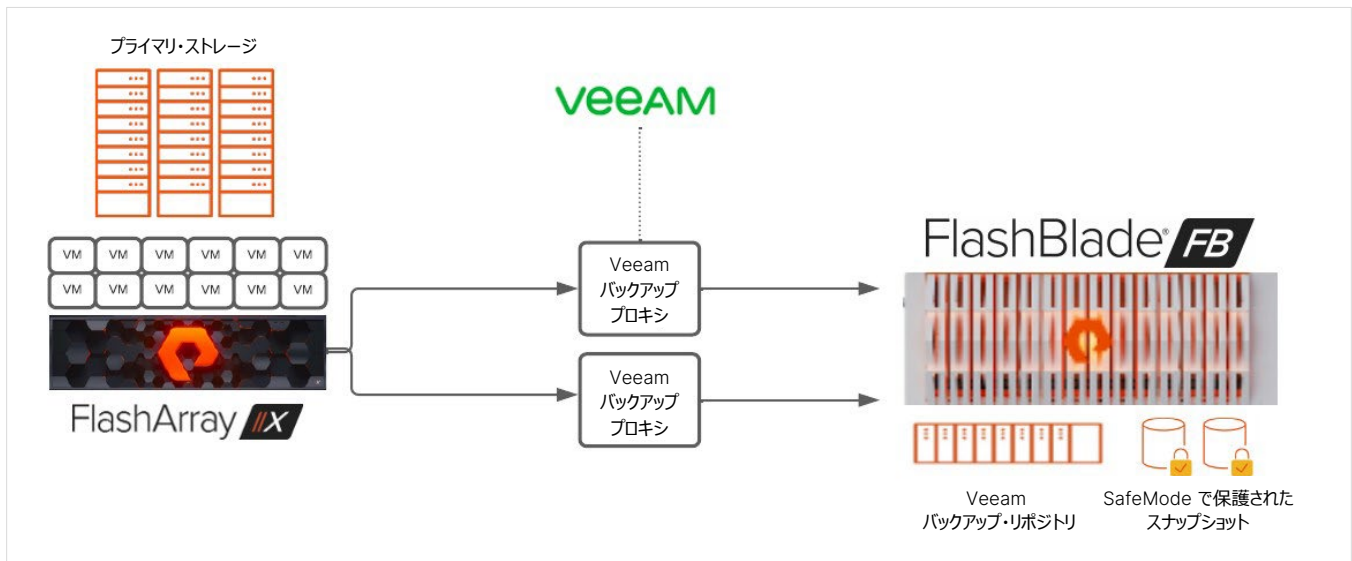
プライマリ・ストレージ

VM VM VM VM VM VM
VM VM VM VM VM VM

FlashArray //X

VEEAM

Veeam
バックアップ
プロキシ

Veeam
バックアップ
プロキシ

FlashBlade® FB

Veeam
バックアップ・リポジトリ

SafeMode で保護された
スナップショット